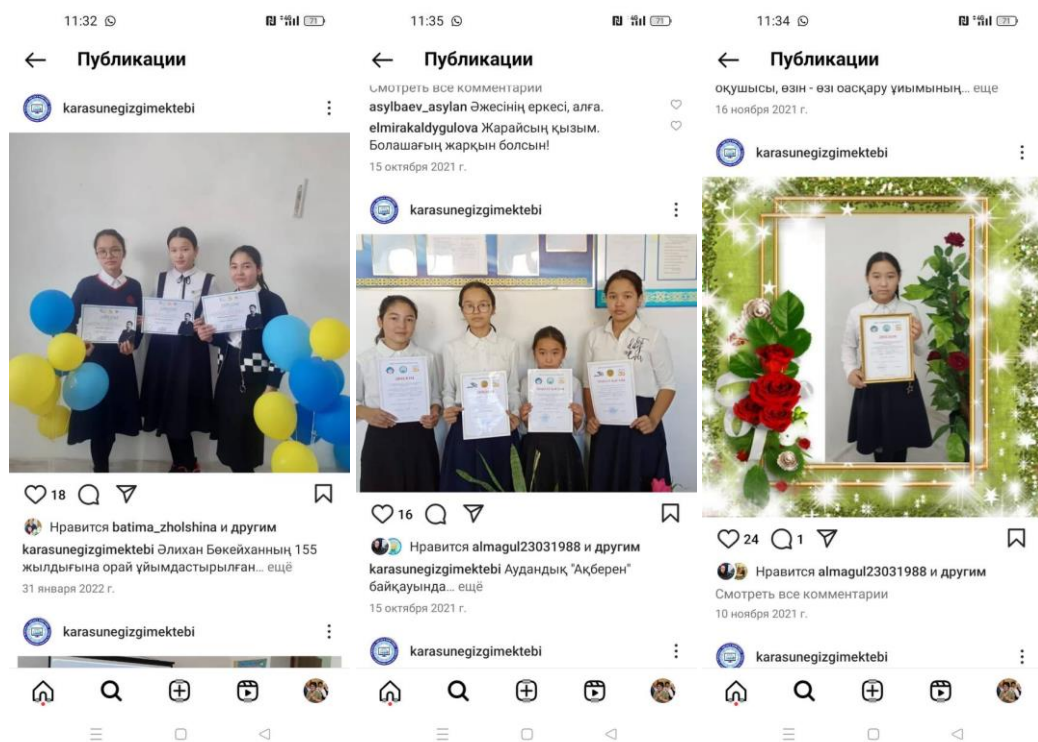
11:32

Публикации

karasunegizgimektebi

18

Нравится batima_zholshina и другим

karasunegizgimektebi Әлихан Бөкейханның 155 жылдығына орай ұйымдастырылған... ещё

31 января 2022 г.

karasunegizgimektebi

11:35

Публикации

Смотреть все комментарии

asylbaev_asylan Әжесінің еркесі, алға.

elmirakaldygulova Жарайсың қызым. Болашағың жарқын болсын!

15 октября 2021 г.

karasunegizgimektebi

16

Нравится almagul23031988 и другим

karasunegizgimektebi Аудандық "Ақберен" байқауында... ещё

15 октября 2021 г.

karasunegizgimektebi

11:34

Публикации

оқушысы, өзін - өзі басқару ұйымының... еще

16 ноября 2021 г.

karasunegizgimektebi

24 1

Нравится almagul23031988 и другим

Смотреть все комментарии

10 ноября 2021 г.

karasunegizgimektebi